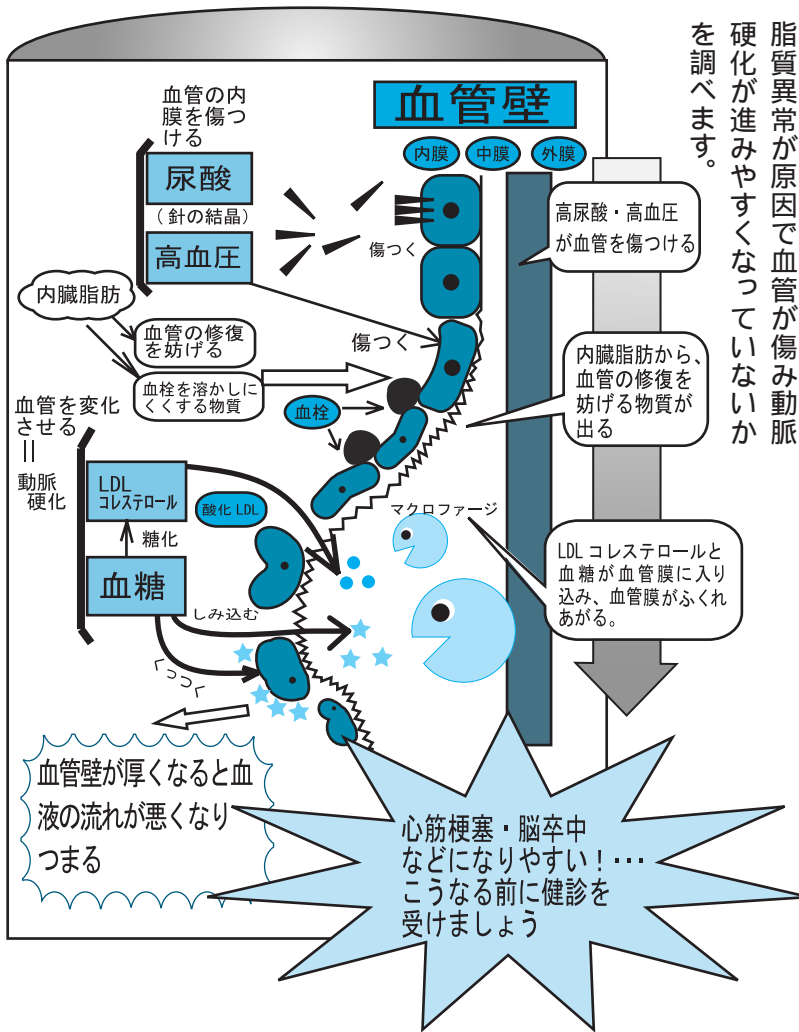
脂質異常が原因で血管が傷み動脈硬化が進みやすくなっていないかを調べます。

血管壁

内膜　中膜　外膜

血管の内膜を傷つける

尿酸

（針の結晶）

高血圧

傷つく

高尿酸・高血圧が血管を傷つける

内臓脂肪

血管の修復を妨げる

血栓を溶かしにくくする物質

傷つく

血栓

内臓脂肪から、血管の修復を妨げる物質が出る

血管を変化させる
||
動脈硬化

LDL
コレステロール

酸化 LDL

糖化

マクロファージ

血糖

しみ込む

LDL コレステロールと血糖が血管膜に入り込み、血管膜がふくれあがる。

くっつく

血管壁が厚くなると血液の流れが悪くなりつまる

心筋梗塞・脳卒中などになりやすい！…
こうなる前に健診を受けましょう